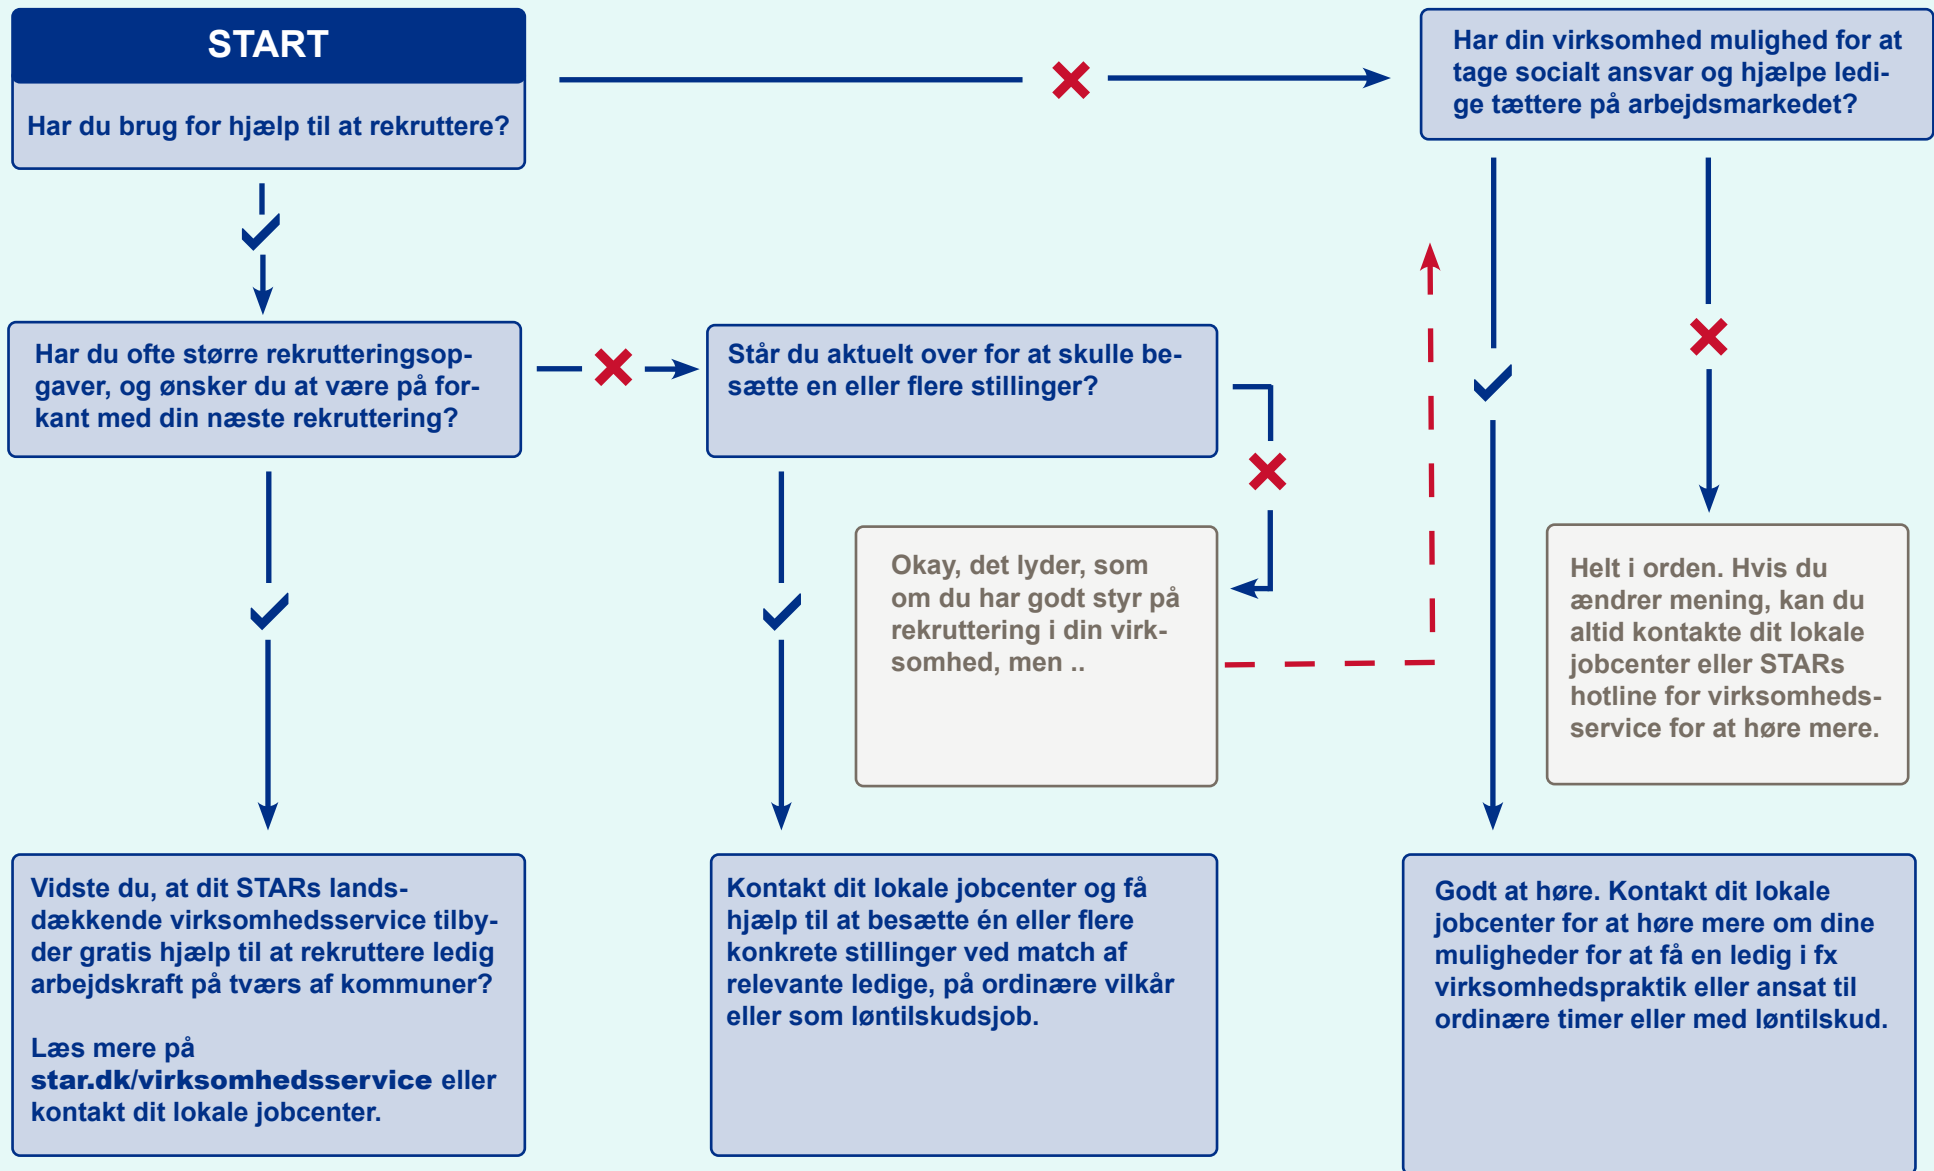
START

Har du brug for hjælp til at rekruttere?

Har din virksomhed mulighed for at tage socialt ansvar og hjælpe ledige tættere på arbejdsmarkedet?

Har du ofte større rekrutteringsopgaver, og ønsker du at være på forkant med din næste rekruttering?

Står du aktuelt over for at skulle besætte en eller flere stillinger?

Okay, det lyder, som om du har godt styr på rekruttering i din virksomhed, men ..

Helt i orden. Hvis du ændrer mening, kan du altid kontakte dit lokale jobcenter eller STARs hotline for virksomhedsservice for at høre mere.

Vidste du, at dit STARs landsdækkende virksomhedsservice tilbyder gratis hjælp til at rekruttere ledig arbejdskraft på tværs af kommuner?

Læs mere på star.dk/virksomhedsservice eller kontakt dit lokale jobcenter.

Kontakt dit lokale jobcenter og få hjælp til at besætte én eller flere konkrete stillinger ved match af relevante ledige, på ordinære vilkår eller som løntilskudsjob.

Godt at høre. Kontakt dit lokale jobcenter for at høre mere om dine muligheder for at få en ledig i fx virksomhedspraktik eller ansat til ordinære timer eller med løntilskud.